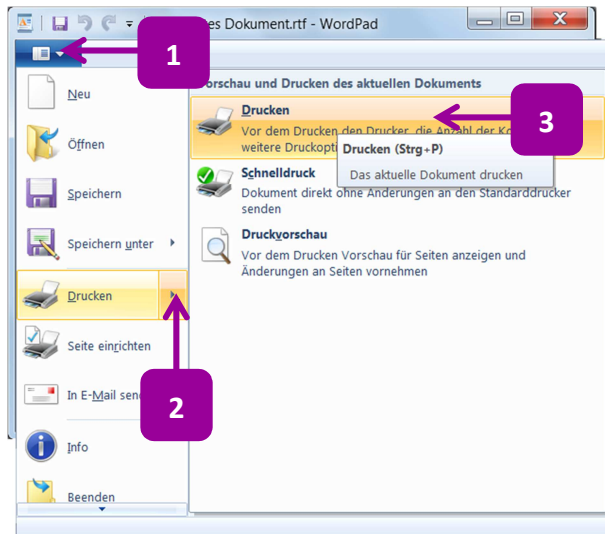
es Dokument.rtf - WordPad

1

Vorschau und Drucken des aktuellen Dokuments

Neu

Öffnen

Speichern

Speichern unter

Drucken

Seite einrichten

In E-Mail send

Info

Beenden

Drucken

Vor dem Drucken den Drucker, die Anzahl der Ko weitere Druckopti

3

Drucken (Strg+P)

Das aktuelle Dokument drucken

Schnelldruck

Dokument direkt ohne Änderungen an den Standarddrucker senden

Druckvorschau

Vor dem Drucken Vorschau für Seiten anzeigen und Änderungen an Seiten vornehmen

2